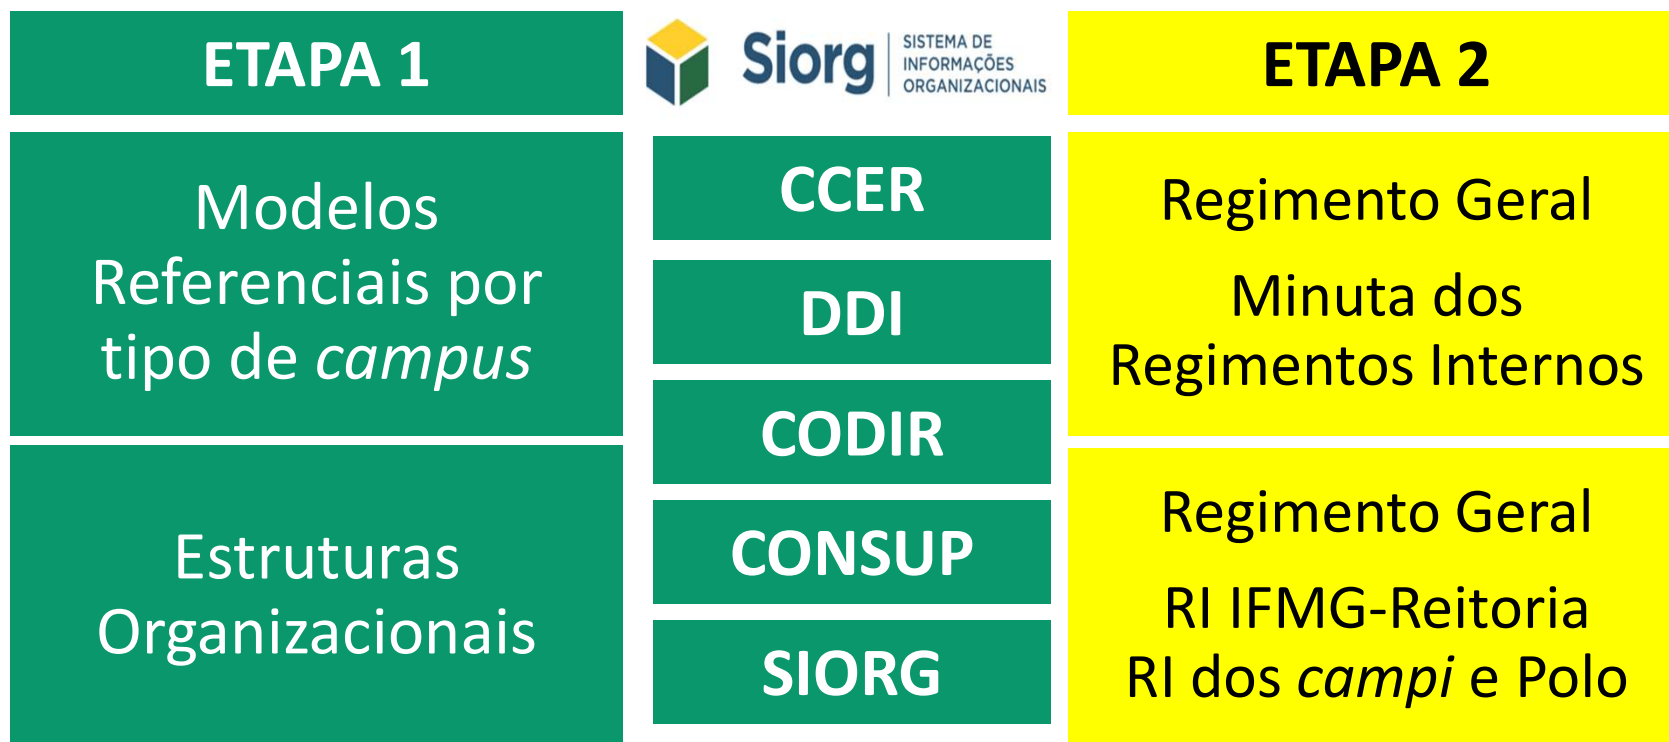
ETAPA 1

Siorg SISTEMA DE INFORMAÇÕES ORGANIZACIONAIS

ETAPA 2

Modelos Referenciais por tipo de *campus*

Estruturas Organizacionais

CCER

DDI

CODIR

CONSUP

SIORG

Regimento Geral

Minuta dos Regimentos Internos

Regimento Geral

RI IFMG-Reitoria
RI dos *campi* e Polo